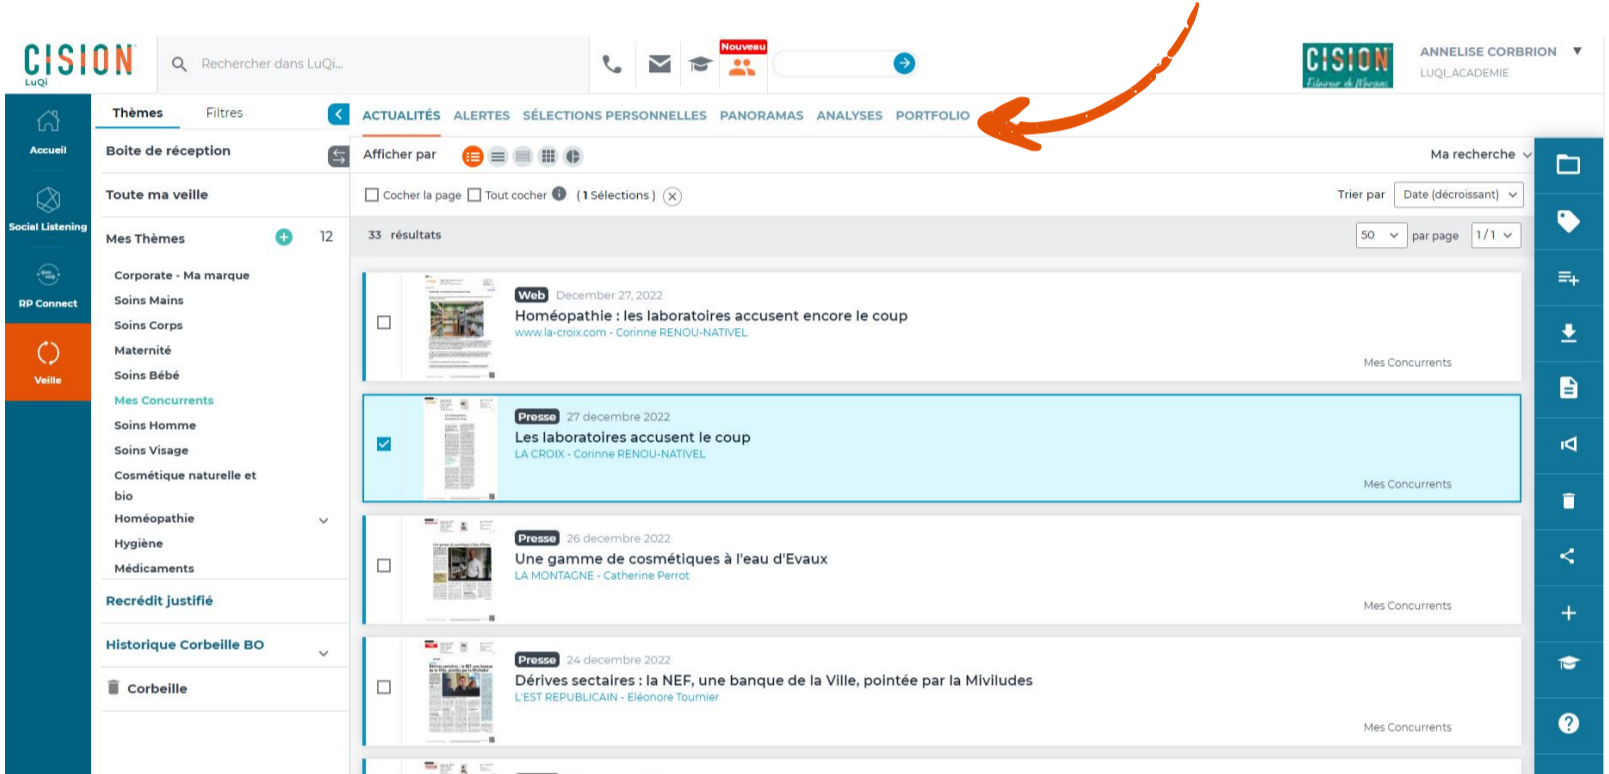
CISION LuQi

Rechercher dans LuQi...

Nouveau

CISION

ANNELISE CORBRION
LUQI_ACADEMIE

Accueil

Social Listening

RP Connect

Veille

Thèmes Filtres

ACTUALITÉS ALERTES SÉLECTIONS PERSONNELLES PANORAMAS ANALYSES PORTFOLIO

Boite de réception

Toute ma veille

Mes Thèmes 12

Corporate - Ma marque
Soins Mains
Soins Corps
Maternité
Soins Bébé
Mes Concurrents
Soins Homme
Soins Visage
Cosmétique naturelle et bio
Homéopathie
Hygiène
Médicaments

Recrédit justifié

Historique Corbeille BO

Corbeille

Afficher par

Ma recherche

Cocher la page Tout cocher ( 1 Sélections )

Trier par Date (décroissant)

33 résultats

50 par page 1/1

Web December 27, 2022
Homéopathie : les laboratoires accusent encore le coup
www.la-croix.com - Corinne RENOU-NATIVEL
Mes Concurrents

Presse 27 decembre 2022
Les laboratoires accusent le coup
LA CROIX - Corinne RENOU-NATIVEL
Mes Concurrents

Presse 26 decembre 2022
Une gamme de cosmétiques à l'eau d'Evaux
LA MONTAGNE - Catherine Perrot
Mes Concurrents

Presse 24 decembre 2022
Dérives sectaires : la NEF, une banque de la Ville, pointée par la Miviludes
L'EST REPUBLICAIN - Eléonore Tournier
Mes Concurrents